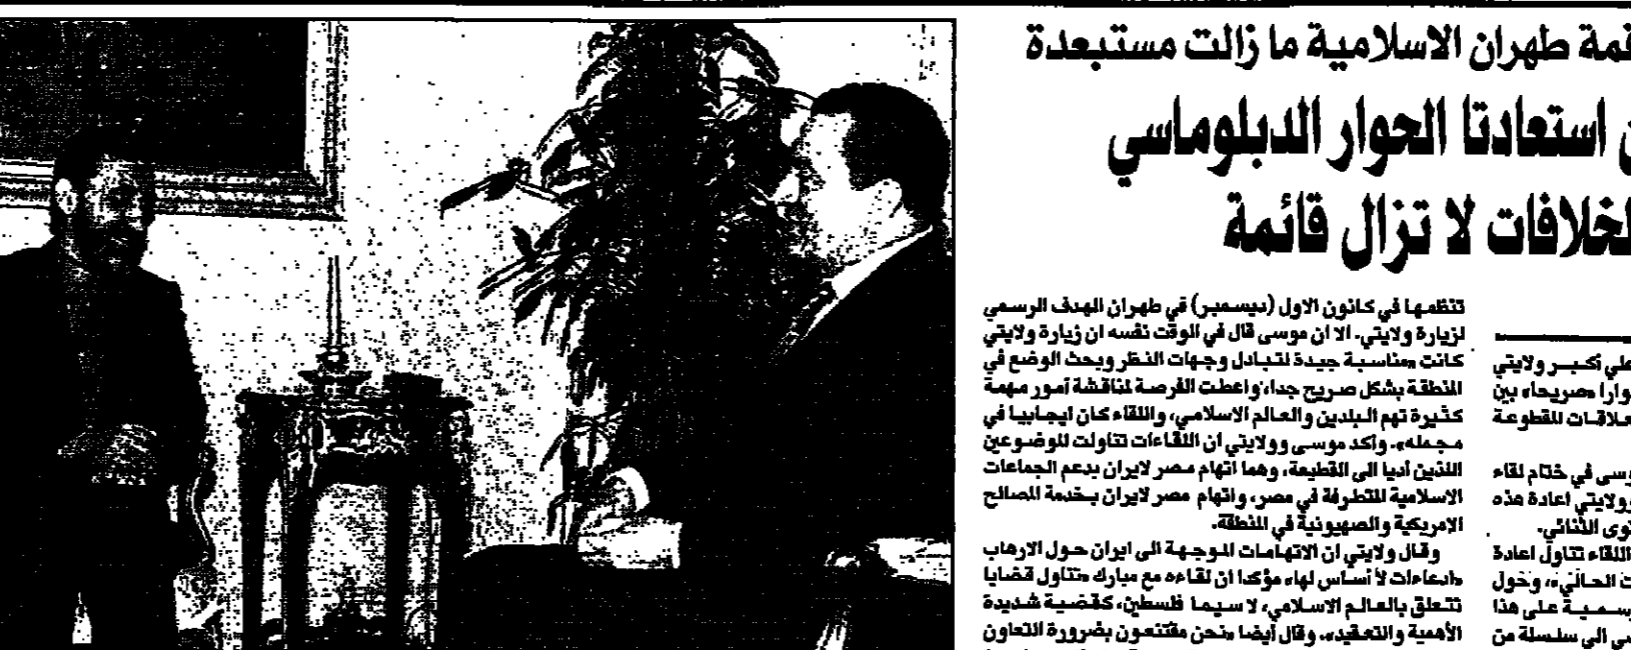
مة طهران الاسلامية ما زالت مستبعدة

ن استعادتا الحوار الدبلوماسي

لخلافات لا تزال قائمة

تنظمها في كانون الاول (ديسمبر) في طهران الهدف الرسمي لزيارة ولايتي. الا ان موسى قال في الوقت نفسه ان زيارة ولايتي كانت «مناسبة جيدة لتبادل وجهات النظر وبحث الوضع في المنطقة بشكل صريح جدا، واعطت الفرصة لمناقشة أمور مهمة كثيرة تهم البلدين والعالم الاسلامي، واللقاء كان ايجابيا في مجمله». واكد موسى وولايتي ان اللقاءات تناولت للموضوعين اللذين أديا الى القطيعة، وهما اتهام مصر لايران بدعم الجماعات الاسلامية المتطرفة في مصر، واتهام مصر لايران بخدمة المصالح الامريكية والصهيونية في المنطقة.

وقال ولايتي ان الاتهامات الموجهة الى ايران حول الارهاب «ادعاءات لا أساس لها» مؤكدا ان لقاءه مع مبارك «تناول قضايا تتعلق بالعالم الاسلامي، لا سيما فلسطين، كقضية شديدة الأهمية والتعقيد». وقال أيضا «نحن مقتنعون بضرورة التعاون

علي أكبر ولايتي
وارا «صريحا» بين
علاقات المقطوعة

وسى في ختام لقاء
وولايتي اعادة هذه
وى الثنائي.
اللقاء تناول اعادة
ت الحالي». وحول
سمية على هذا
مي الى سلسلة من